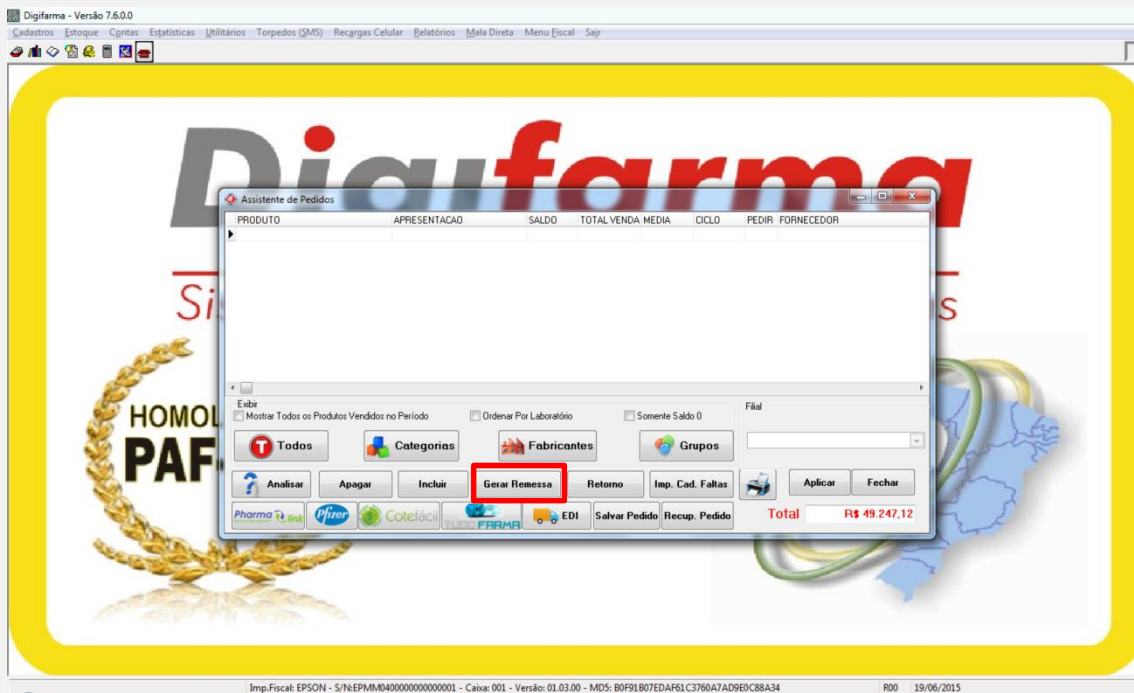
Digifarma - Versão 7.6.0.0

Cadastros Estoque Contas Estatísticas Utilitários Torpedos (SMS) Recargas Celular Relatórios Mala Direta Menu Fiscal Sair

Digifarma

Si

s

HOMOL

PAF

Assistente de Pedidos

| PRODUTO | APRESENTACAO | SALDO | TOTAL VENDA | MEDIA | CICLO | PEDIR | FORNECEDOR |
|---|---|---|---|---|---|---|---|

Exibir

Mostrar Todos os Produtos Vendidos no Período

Ordenar Por Laboratório

Somente Saldo 0

Filial

Todos

Categorias

Fabricantes

Grupos

Analisar

Apagar

Incluir

Gerar Remessa

Retorno

Imp. Cad. Faltas

Aplicar

Fechar

Pharma link

Pfizer

Cotefácil

TUDO FARMA

EDI

Salvar Pedido

Recup. Pedido

Total

R$ 49.247,12

Imp.Fiscal: EPSON - S/N:EPMM0400000000000001 - Caixa: 001 - Versão: 01.03.00 - MD5: B0F91B07EDAF61C3760A7AD9E0C88A34

R00 19/06/2015